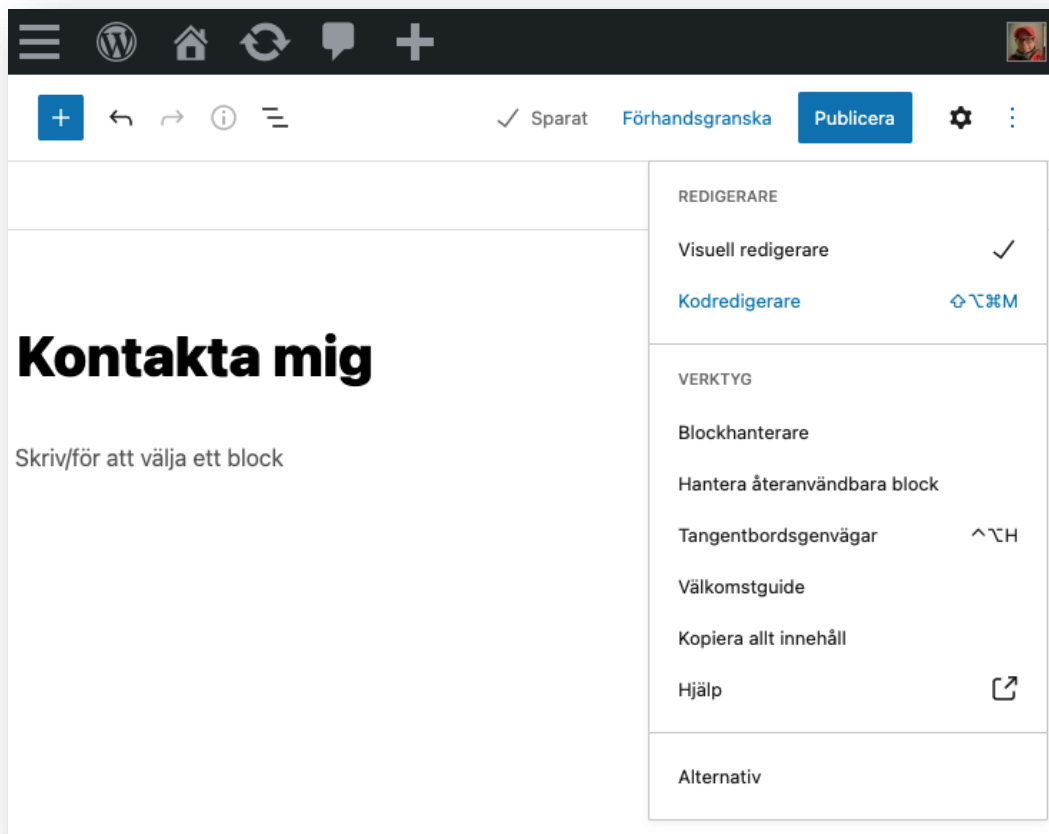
Sparat Förhandsgranska Publicera

Kontakta mig

Skriv/för att välja ett block

REDIGERARE

Visuell redigerare ✓

Kodredigerare ⇧⌥⌘M

VERKTYG

Blockhanterare

Hantera återanvändbara block

Tangentbordsgenvägar ^⌥H

Välkomstguide

Kopiera allt innehåll

Hjälp

Alternativ